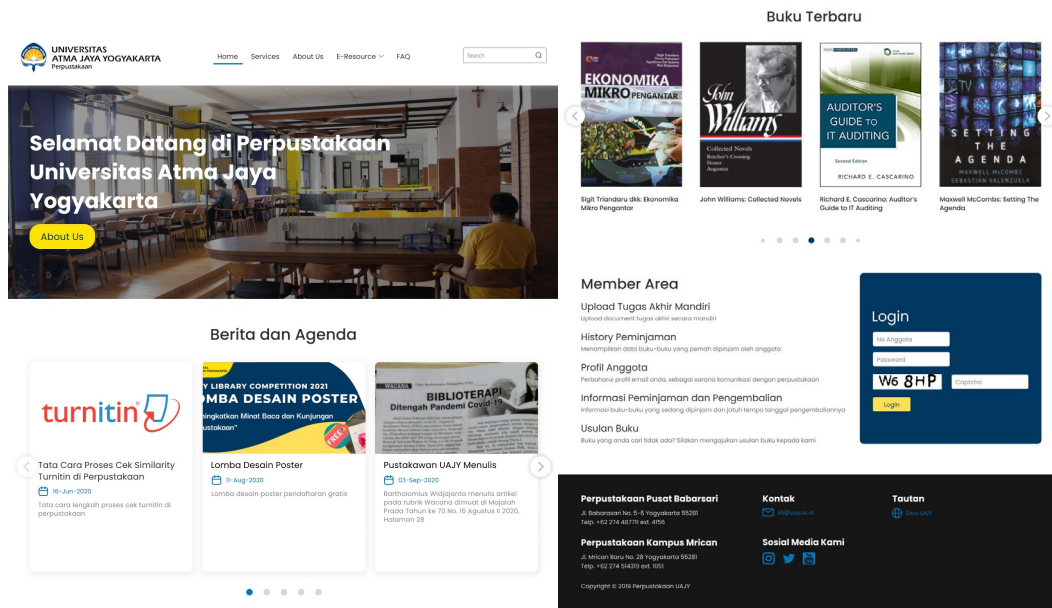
UNIVERSITAS ATMA JAYA YOGYAKARTA
Perpustakaan

Home Services About Us E-Resource FAQ

Search

Selamat Datang di Perpustakaan Universitas Atma Jaya Yogyakarta

About Us

Berita dan Agenda

turnitin

Tata Cara Proses Cek Similarity Turnitin di Perpustakaan
16-Jun-2020
Tata cara langkah proses cek turnitin di perpustakaan

Y LIBRARY COMPETITION 2021
OMBA DESAIN POSTER
ingkatkan Minat Baca dan Kunjungan pustakaan"
FREE

Lomba Desain Poster
11-Aug-2020
Lomba desain poster pendaftaran gratis

WACANA
BIBLIOTERAPI
Ditengah Pandemi Covid-19

Pustakawan UAJY Menulis
03-Sep-2020
Bartholomius Widjajanta menulis artikel pada rubrik Wacana dimuat di Majalah Prada Tahun ke 70 No. 16 Agustus II 2020, Halaman 28

Buku Terbaru

EKONOMIKA MIKRO PENGANTAR

John Williams
Collected Novels
Butcher's Crossing
Stoner
Augustus

AUDITOR'S GUIDE TO IT AUDITING
Second Edition
RICHARD E. CASCARINO

SETTING THE AGENDA
MAXWELL MCCOMBS
SEBASTIÁN VALENZUELA

Sigit Triandaru dkk: Ekonomika Mikro Pengantar

John Williams: Collected Novels

Richard E. Cascarino: Auditor's Guide to IT Auditing

Maxwell McCombs: Setting The Agenda

Member Area

Upload Tugas Akhir Mandiri
Upload document tugas akhir secara mandiri

History Peminjaman
Menampilkan data buku-buku yang pernah dipinjam oleh anggota

Profil Anggota
Perbaharui profil email anda, sebagai sarana komunikasi dengan perpustakaan

Informasi Peminjaman dan Pengembalian
Informasi buku-buku yang sedang dipinjam dan jatuh tempo tanggal pengembaliannya

Usulan Buku
Buku yang anda cari tidak ada? Silakan mengajukan usulan buku kepada kami

Login
No Anggota
Password
W6 8HP
Captcha
Login

Perpustakaan Pusat Babarsari
Jl. Babarsari No. 6-6 Yogyakarta 55281
Telp. +62 274 487711 ext. 4156

Perpustakaan Kampus Mrican
Jl. Mrican Baru No. 28 Yogyakarta 55281
Telp. +62 274 514319 ext. 1051

Kontak
lib@uajy.ac.id

Sosial Media Kami

Tautan
Situs UAJY

Copyright © 2019 Perpustakaan UAJY